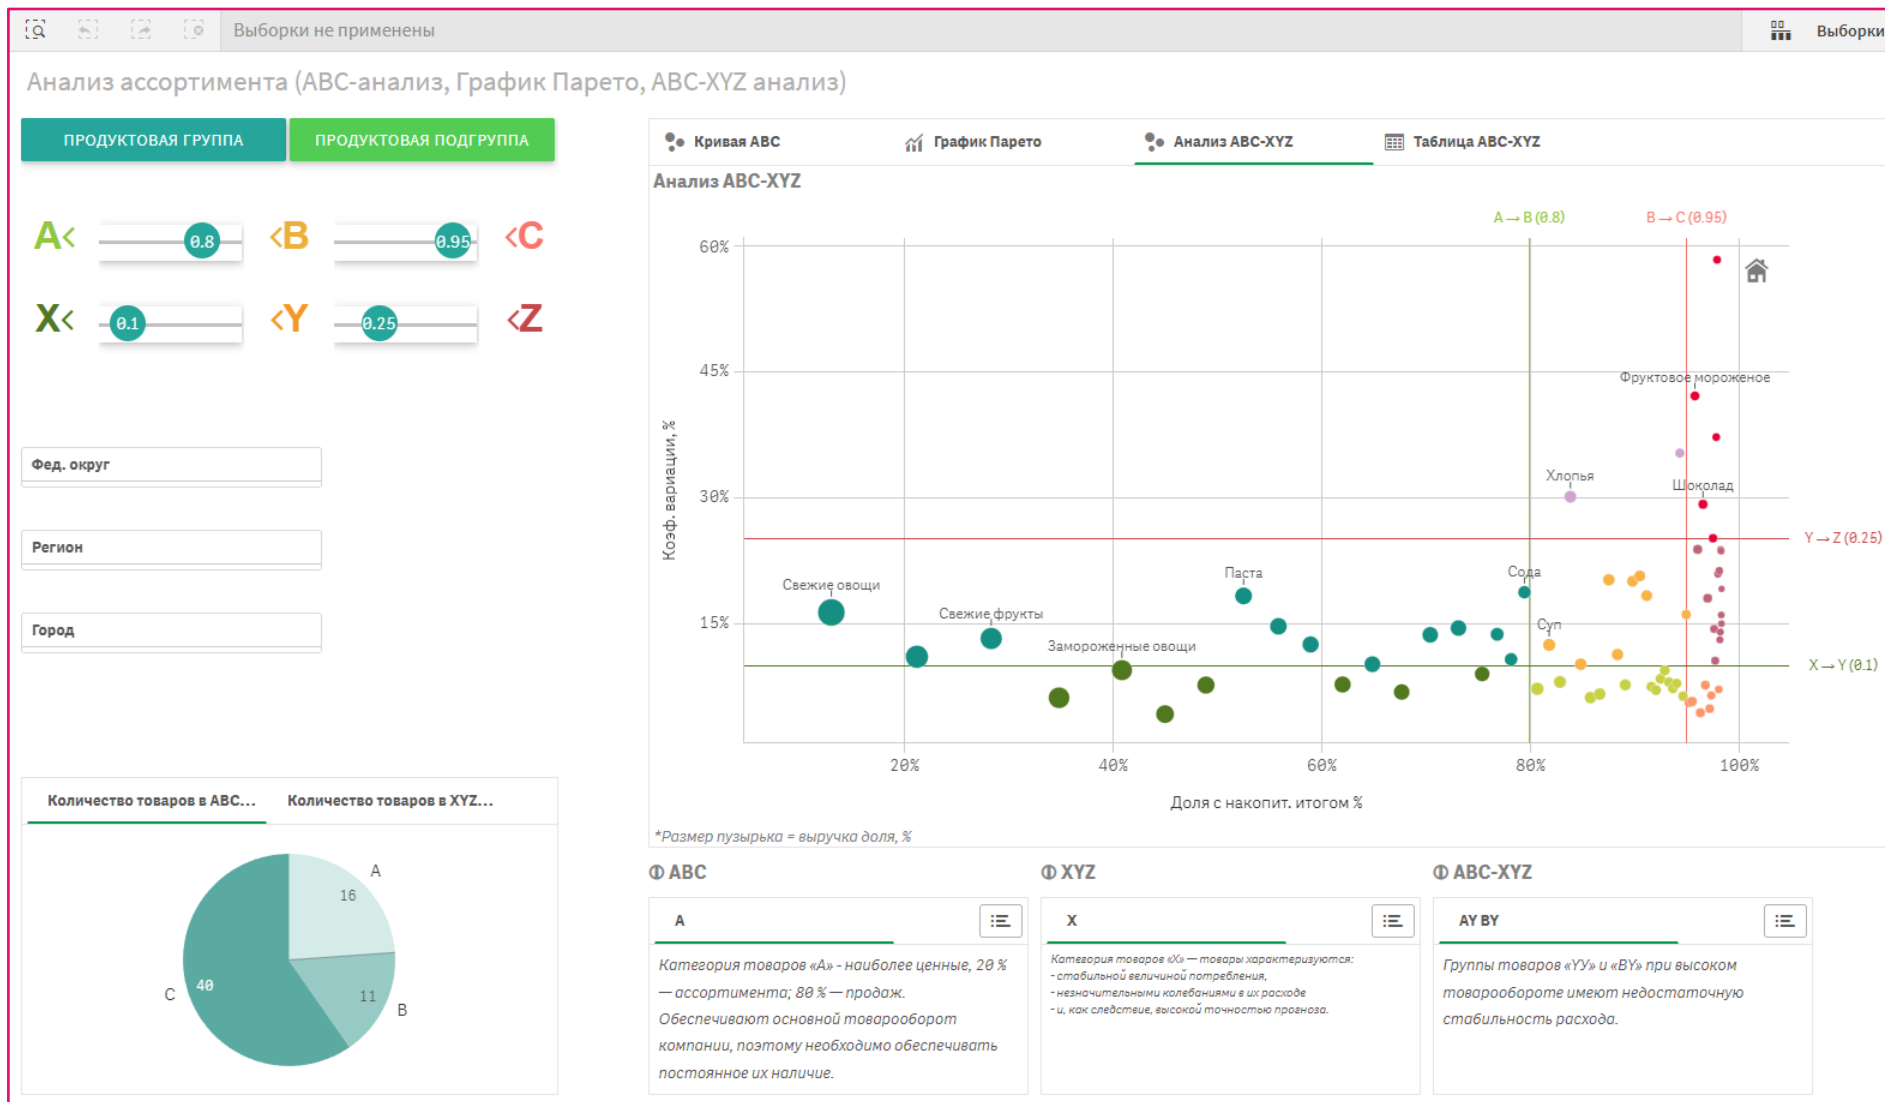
Выборки не применены

Выборки

Анализ ассортимента (ABC-анализ, График Парето, ABC-XYZ анализ)

ПРОДУКТОВАЯ ГРУППА
ПРОДУКТОВАЯ ПОДГРУППА

A< 0.8 <B 0.95 <C
X< 0.1 <Y 0.25 <Z

Фед. округ

Регион

Город

Количество товаров в ABC...
Количество товаров в XYZ...

A 16
B 11
C 40

Кривая ABC
График Парето
Анализ ABC-XYZ
Таблица ABC-XYZ

Анализ ABC-XYZ

A→B (0.8)
B→C (0.95)
Y→Z (0.25)
X→Y (0.1)

60%
45%
30%
15%

Коэф. вариации, %

20%
40%
60%
80%
100%

Доля с накопит. итогом %

Фруктовое мороженое
Хлопья
Шоколад
Свежие овощи
Свежие фрукты
Паста
Сода
Суп
Замороженные овощи

*Размер пузырька = выручка доля, %

Ф ABC
A
Категория товаров «А» - наиболее ценные, 20 % — ассортимента; 80 % — продаж. Обеспечивают основной товарооборот компании, поэтому необходимо обеспечивать постоянное их наличие.

Ф XYZ
X
Категория товаров «Х» — товары характеризуются:
- стабильной величиной потребления,
- незначительными колебаниями в их расходе
- и, как следствие, высокой точностью прогноза.

Ф ABC-XYZ
AY BY
Группы товаров «YY» и «BY» при высоком товарообороте имеют недостаточную стабильность расхода.